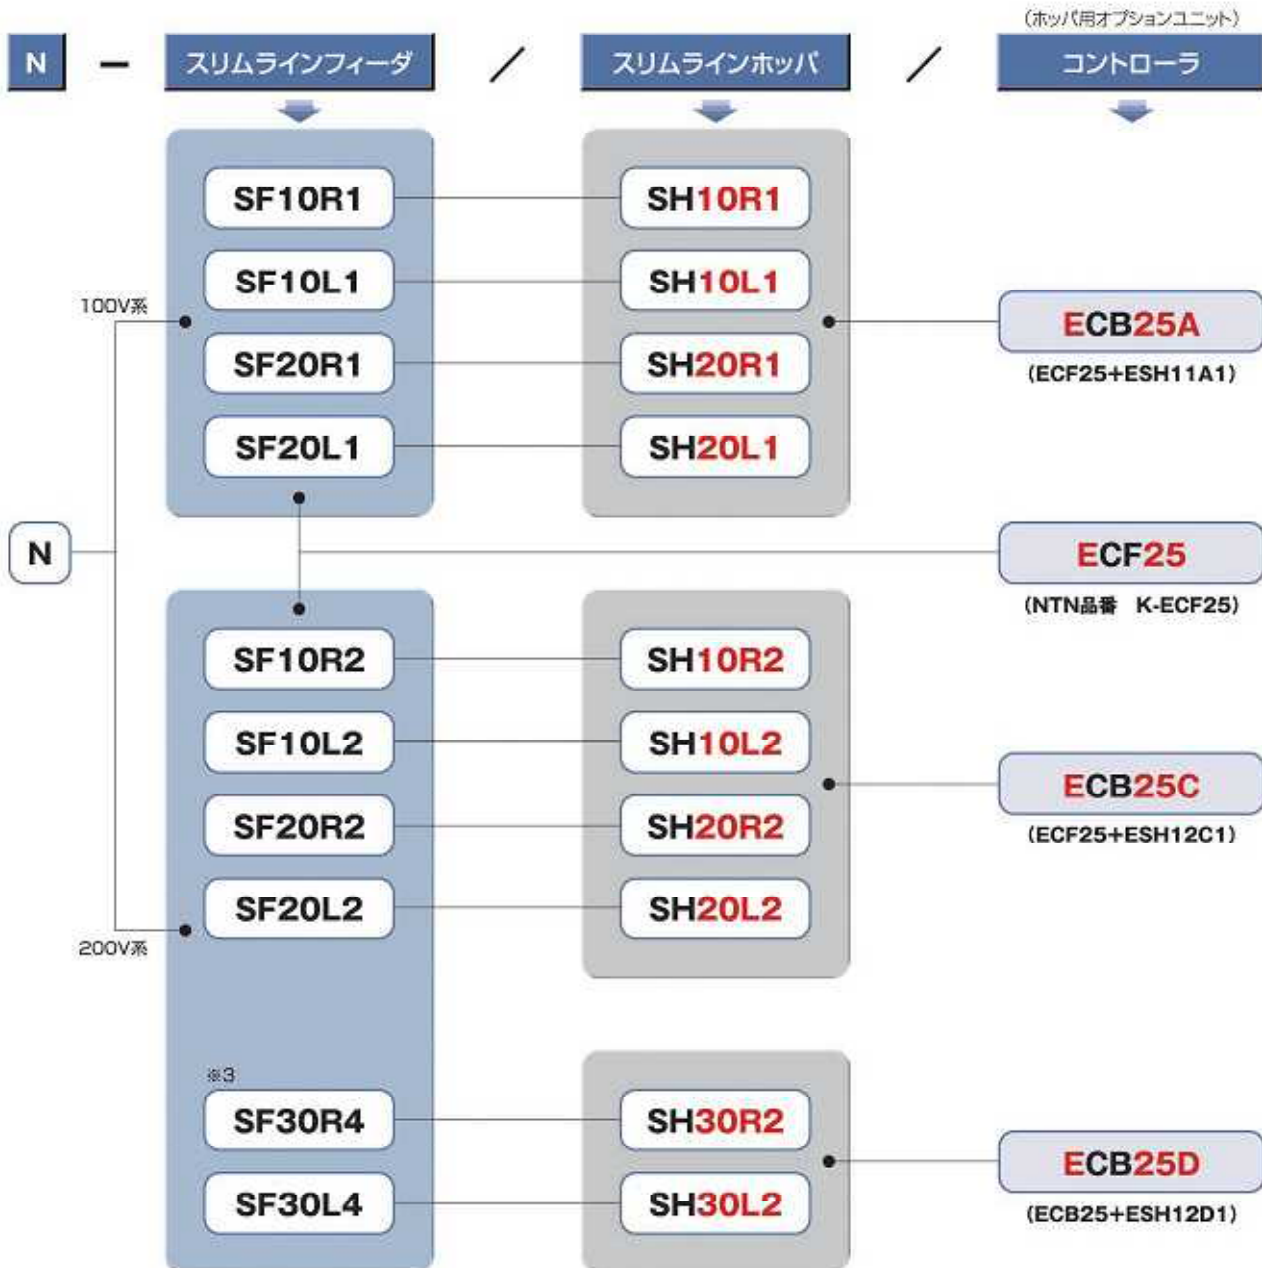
(ホッパ用オプションユニット)

N － スリムラインフィーダ ／ スリムラインホッパ ／ コントローラ

SF10R1
SF10L1
SF20R1
SF20L1

SH10R1
SH10L1
SH20R1
SH20L1

100V系

ECB25A
(ECF25+ESH11A1)

N

ECF25
(NTN品番 K-ECF25)

SF10R2
SF10L2
SF20R2
SF20L2

SH10R2
SH10L2
SH20R2
SH20L2

ECB25C
(ECF25+ESH12C1)

200V系

※3
SF30R4
SF30L4

SH30R2
SH30L2

ECB25D
(ECB25+ESH12D1)